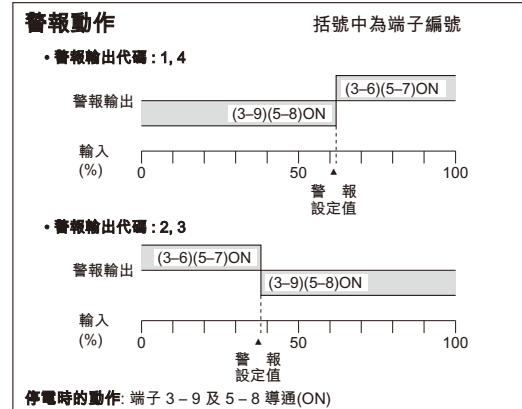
警報動作

括號中為端子編號

• 警報輸出代碼 : 1, 4

警報輸出

(3–6)(5–7)ON

(3–9)(5–8)ON

輸入 (%)

0

50

100

警 報 設定值

• 警報輸出代碼 : 2, 3

警報輸出

(3–6)(5–7)ON

(3–9)(5–8)ON

輸入 (%)

0

50

100

警 報 設定值

停電時的動作: 端子 3 – 9 及 5 – 8 導通(ON)